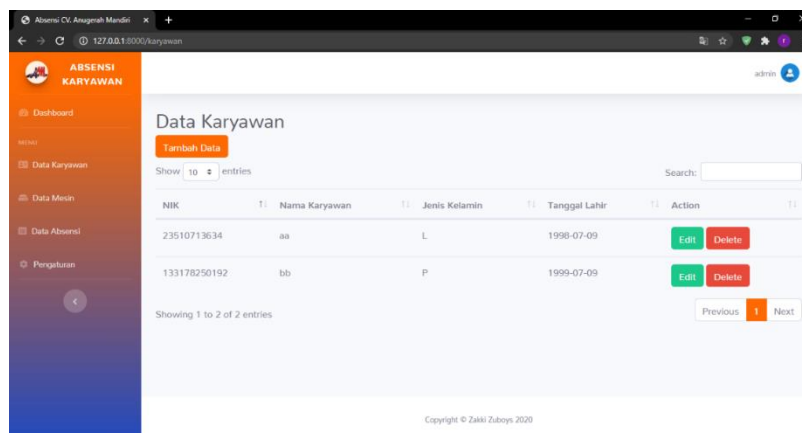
Absensi CV. Anugerah Mandiri ×

127.0.0.1:8000/karyawan

ABSENSI KARYAWAN

admin

Dashboard

MENU

Data Karyawan

Data Mesin

Data Absensi

Pengaturan

Data Karyawan

Tambah Data

Show 10 entries

Search:

| NIK | Nama Karyawan | Jenis Kelamin | Tanggal Lahir | Action |
|---|---|---|---|---|
| 23510713634 | aa | L | 1998-07-09 | Edit Delete |
| 133178250192 | bb | P | 1999-07-09 | Edit Delete |

Showing 1 to 2 of 2 entries

Previous 1 Next

Copyright © Zakki Zuboys 2020